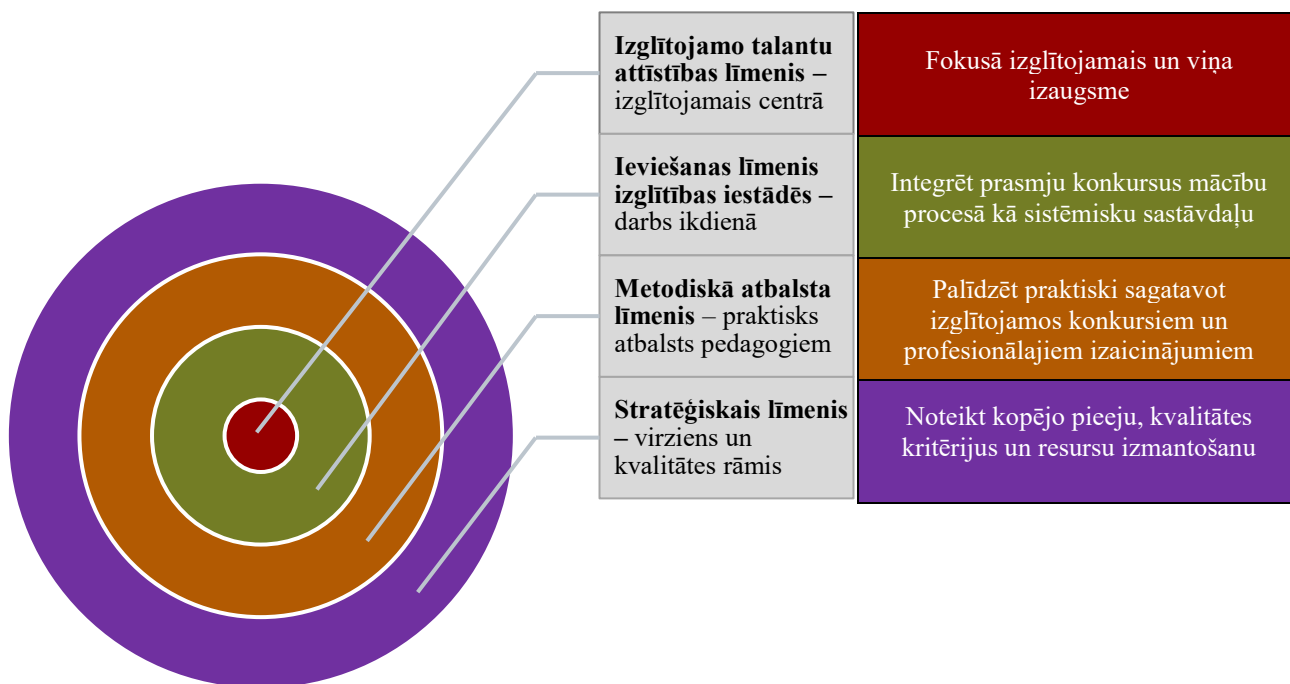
| | |
|---|---|
| **Izglītojamo talantu attīstības līmenis –** izglītojamais centrā | Fokusā izglītojamais un viņa izaugsme |
| **Ieviešanas līmenis izglītības iestādēs –** darbs ikdienā | Integrēt prasmju konkursus mācību procesā kā sistēmisku sastāvdaļu |
| **Metodiskā atbalsta līmenis** – praktisks atbalsts pedagogiem | Palīdzēt praktiski sagatavot izglītojamos konkursiem un profesionālajiem izaicinājumiem |
| **Stratēģiskais līmenis –** virziens un kvalitātes rāmis | Noteikt kopējo pieeju, kvalitātes kritērijus un resursu izmantošanu |